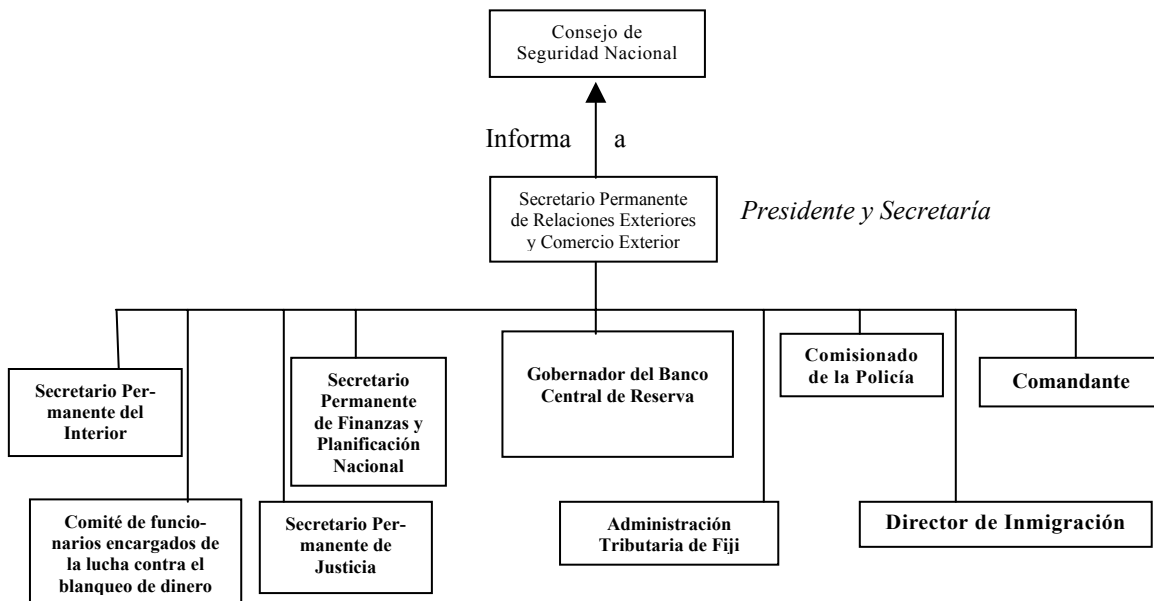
Consejo de Seguridad Nacional

Informa a

Secretario Permanente de Relaciones Exteriores y Comercio Exterior

Presidente y Secretaría

Secretario Permanente del Interior

Secretario Permanente de Finanzas y Planificación Nacional

Gobernador del Banco Central de Reserva

Comisionado de la Policía

Comandante

Comité de funcionarios encargados de la lucha contra el blanqueo de dinero

Secretario Permanente de Justicia

Administración Tributaria de Fiji

Director de Inmigración